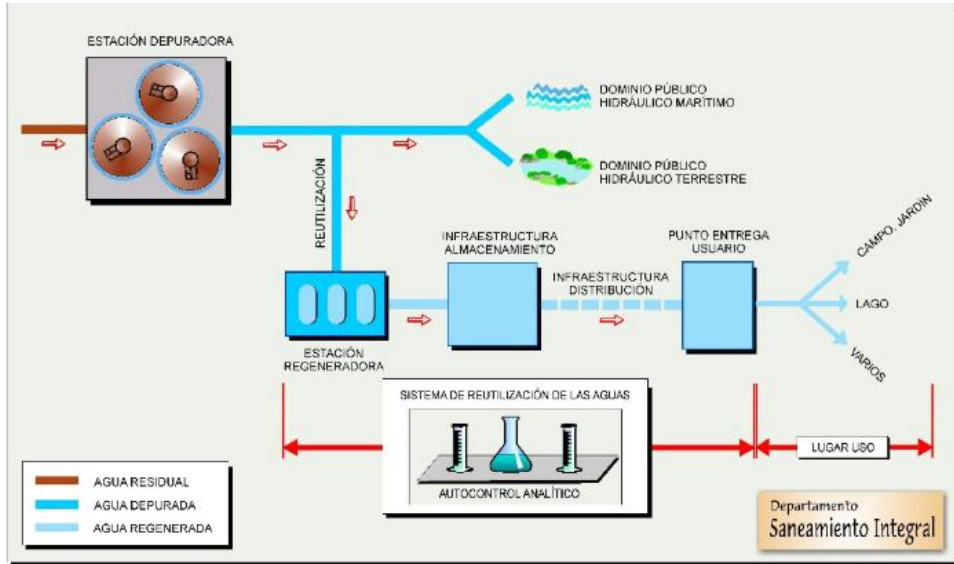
ESTACIÓN DEPURADORA

DOMINIO PÚBLICO
HIDRÁULICO MARÍTIMO

DOMINIO PÚBLICO
HIDRÁULICO TERRESTRE

REUTILIZACIÓN

INFRAESTRUCTURA
ALMACENAMIENTO

PUNTO ENTREGA
USUARIO

CAMPO, JARDIN

INFRAESTRUCTURA
DISTRIBUCION

LAGO

VARIOS

ESTACIÓN
REGENERADORA

SISTEMA DE REUTILIZACIÓN DE LAS AGUAS

AUTOCONTROL ANALÍTICO

LUGAR USO

AGUA RESIDUAL
AGUA DEPURADA
AGUA REGENERADA

Departamento
Saneamiento Integral